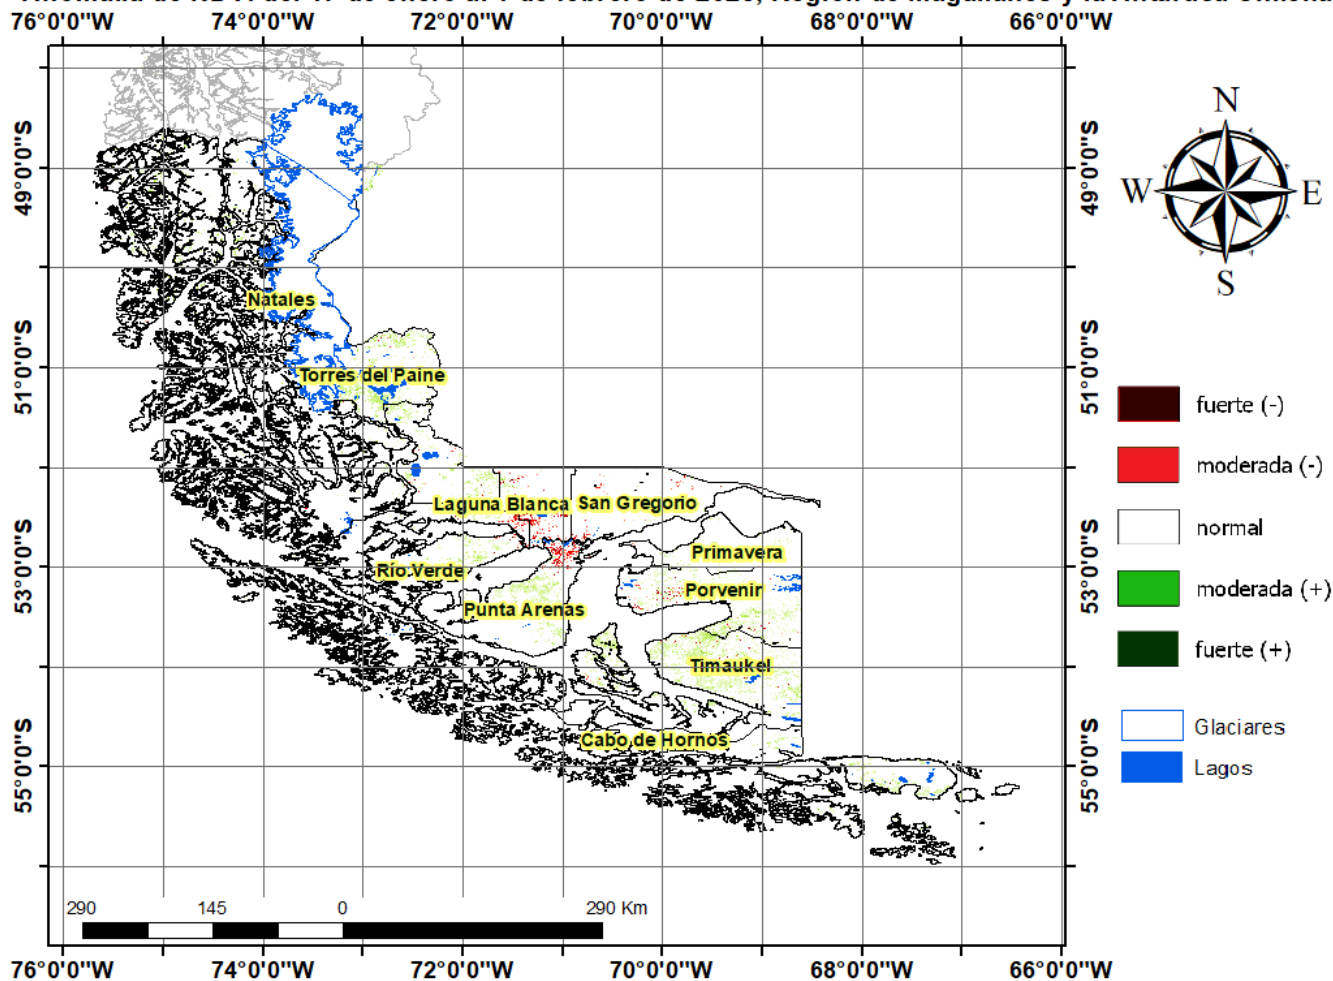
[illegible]

76°0'0"W 74°0'0"W 72°0'0"W 70°0'0"W 68°0'0"W 66°0'0"W

49°0'0"S
51°0'0"S
53°0'0"S
55°0'0"S

N
W
E
S

Natales
Torres del Paine
Laguna Blanca
San Gregorio
Primavera
Río Verde
Porvenir
Punta Arenas
Timaukel
Cabo de Hornos

fuerte (-)
moderada (-)
normal
moderada (+)
fuerte (+)
Glaciares
Lagos

290 145 0 290 Km

49°0'0"S
51°0'0"S
53°0'0"S
55°0'0"S

76°0'0"W 74°0'0"W 72°0'0"W 70°0'0"W 68°0'0"W 66°0'0"W